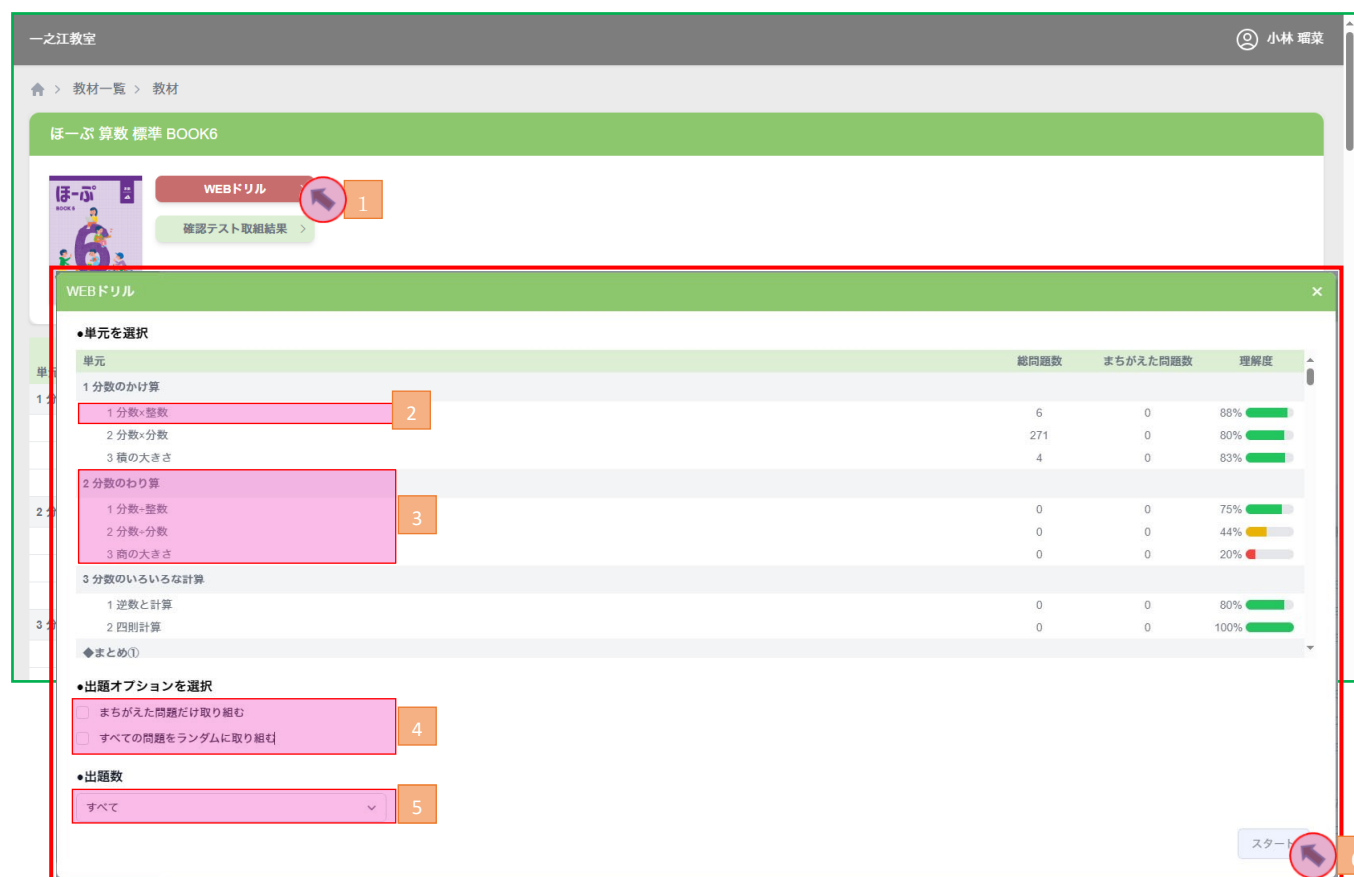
一之江教室
小林 瑠菜

教材一覧 > 教材

ほーぷ 算数 標準 BOOK6

ほーぷ
BOOK 6
6

WEBドリル
1
確認テスト取組結果 >

WEBドリル ×

●単元を選択

| 単元 | 総問題数 | まちがえた問題数 | 理解度 |
|---|---|---|---|
| 1 分数のかけ算 | | | |
| 1 分数×整数 | 6 | 0 | 88% |
| 2 分数×分数 | 271 | 0 | 80% |
| 3 積の大きさ | 4 | 0 | 83% |
| 2 分数のわり算 | | | |
| 1 分数÷整数 | 0 | 0 | 75% |
| 2 分数÷分数 | 0 | 0 | 44% |
| 3 商の大きさ | 0 | 0 | 20% |
| 3 分数のいろいろな計算 | | | |
| 1 逆数と計算 | 0 | 0 | 80% |
| 2 四則計算 | 0 | 0 | 100% |
| ◆まとめ① | | | |

2
3

●出題オプションを選択
まちがえた問題だけ取り組む
すべての問題をランダムに取り組む
4

●出題数
すべて
5

スタート